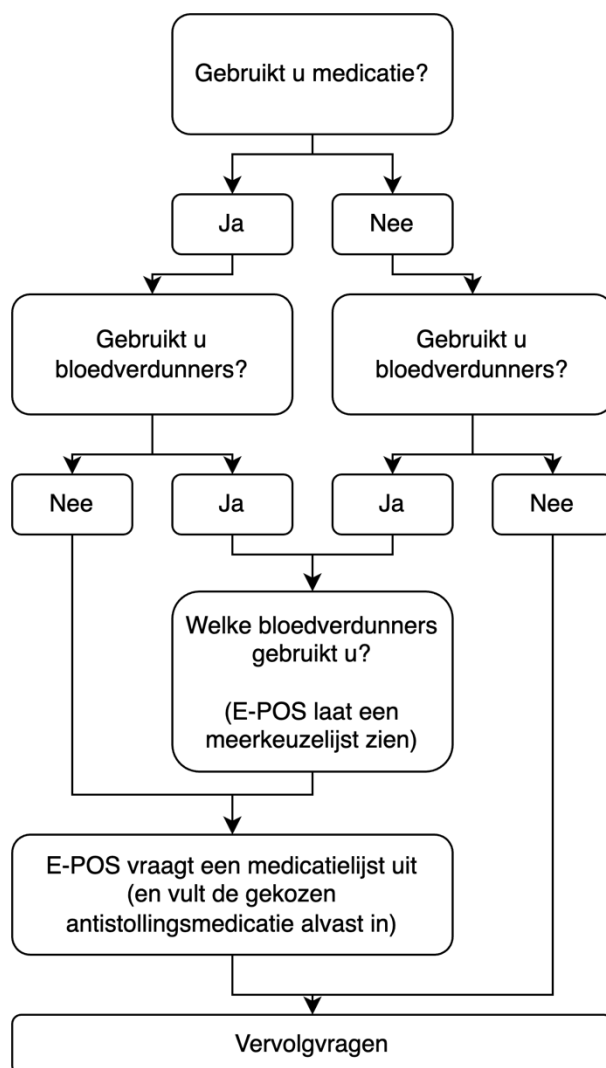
Gebruikt u medicatie?

Ja

Nee

Gebruikt u bloedverdunners?

Gebruikt u bloedverdunners?

Nee

Ja

Ja

Nee

Welke bloedverdunners gebruikt u?

(E-POS laat een meerkeuzelijst zien)

E-POS vraagt een medicatielijst uit (en vult de gekozen antistollingsmedicatie alvast in)

Vervolgvragen